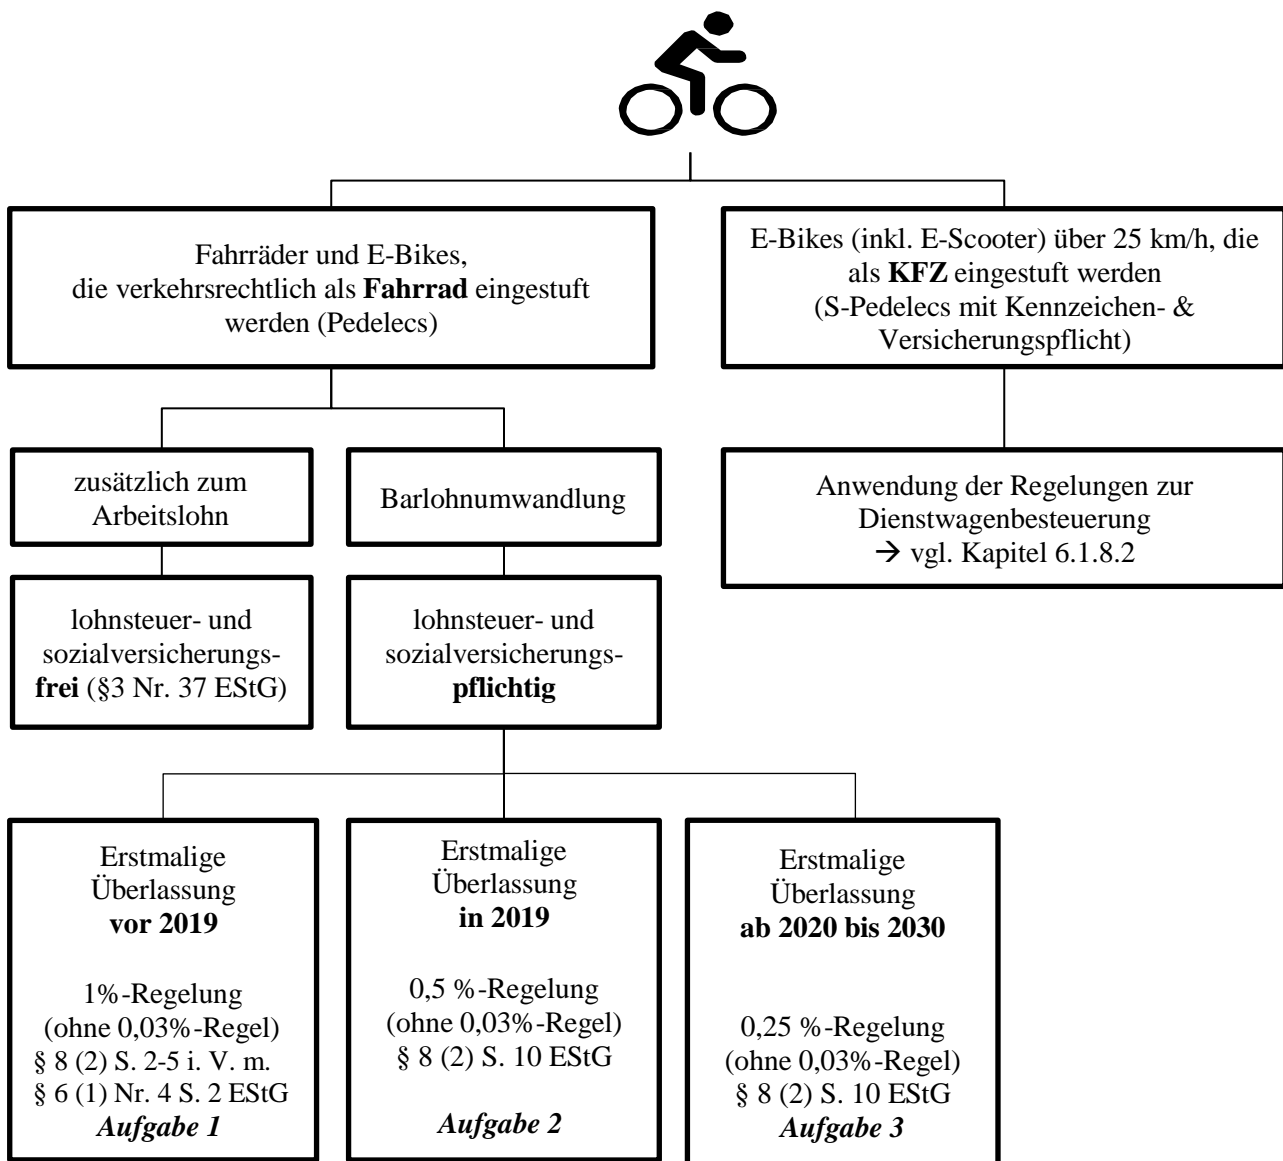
Fahrräder und E-Bikes, die verkehrsrechtlich als **Fahrrad** eingestuft werden (Pedelecs)

E-Bikes (inkl. E-Scooter) über 25 km/h, die als **KFZ** eingestuft werden (S-Pedelecs mit Kennzeichen- & Versicherungspflicht)

zusätzlich zum Arbeitslohn

Barlohnumwandlung

Anwendung der Regelungen zur Dienstwagenbesteuerung → vgl. Kapitel 6.1.8.2

lohnsteuer- und sozialversicherungs**frei** (§3 Nr. 37 EStG)

lohnsteuer- und sozialversicherungs**pflichtig**

Erstmalige Überlassung **vor 2019**

1%-Regelung (ohne 0,03%-Regel) § 8 (2) S. 2-5 i. V. m. § 6 (1) Nr. 4 S. 2 EStG

***Aufgabe 1***

Erstmalige Überlassung **in 2019**

0,5 %-Regelung (ohne 0,03%-Regel) § 8 (2) S. 10 EStG

***Aufgabe 2***

Erstmalige Überlassung **ab 2020 bis 2030**

0,25 %-Regelung (ohne 0,03%-Regel) § 8 (2) S. 10 EStG

***Aufgabe 3***